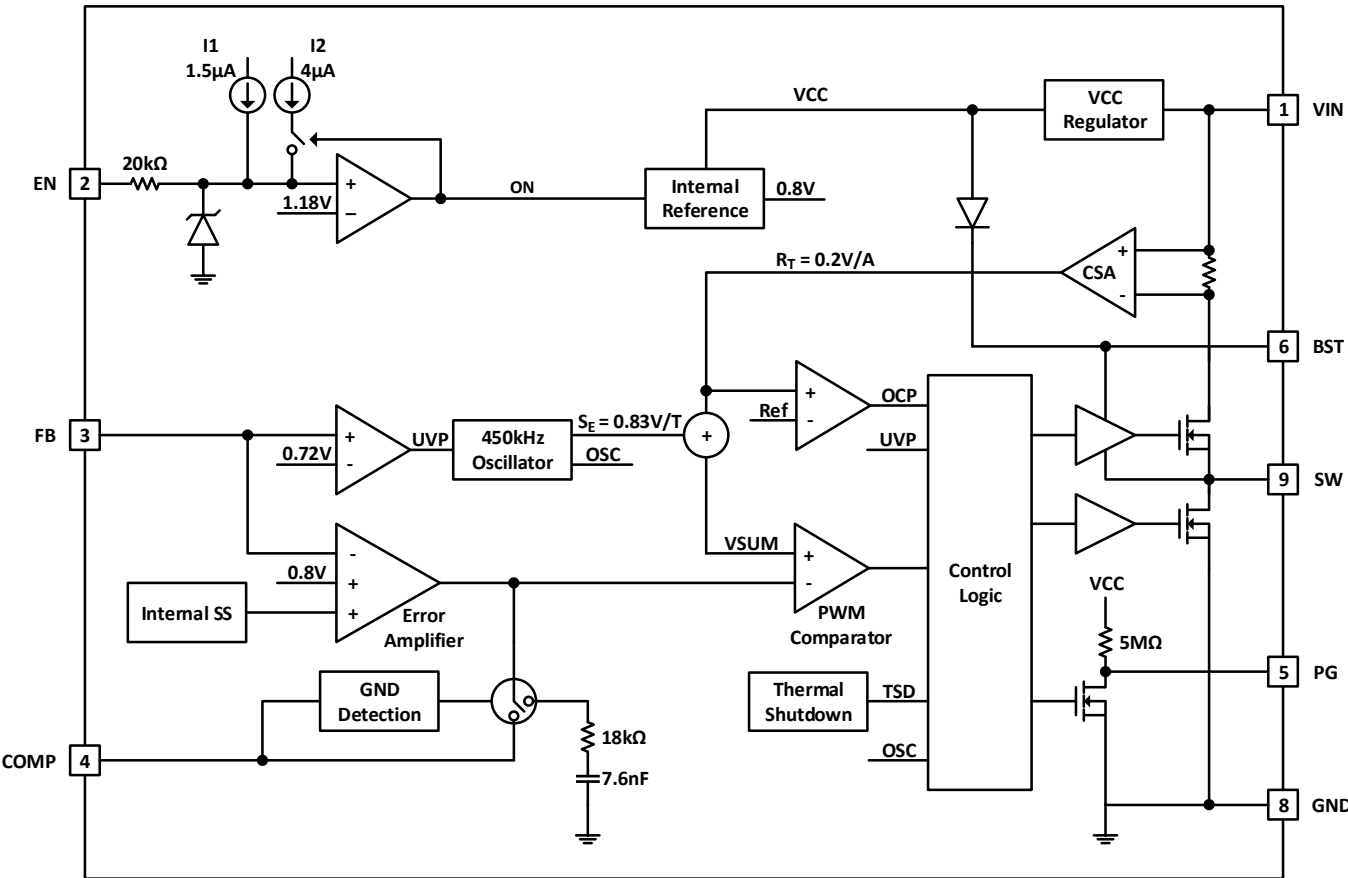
I1
1.5µA
I2
4µA
VCC
VCC Regulator
1
VIN
EN
2
20kΩ
+
1.18V
−
ON
Internal Reference
0.8V
$R_T$ = 0.2V/A
+
CSA
-
6
BST
+
Ref
-
OCP
FB
3
+
0.72V
-
UVP
450kHz Oscillator
$S_E$ = 0.83V/T
OSC
+
UVP
9
SW
-
0.8V
+
Internal SS
+
Error Amplifier
VSUM
+
-
PWM Comparator
Control Logic
VCC
5MΩ
5
PG
GND Detection
Thermal Shutdown
TSD
COMP
4
18kΩ
7.6nF
OSC
8
GND